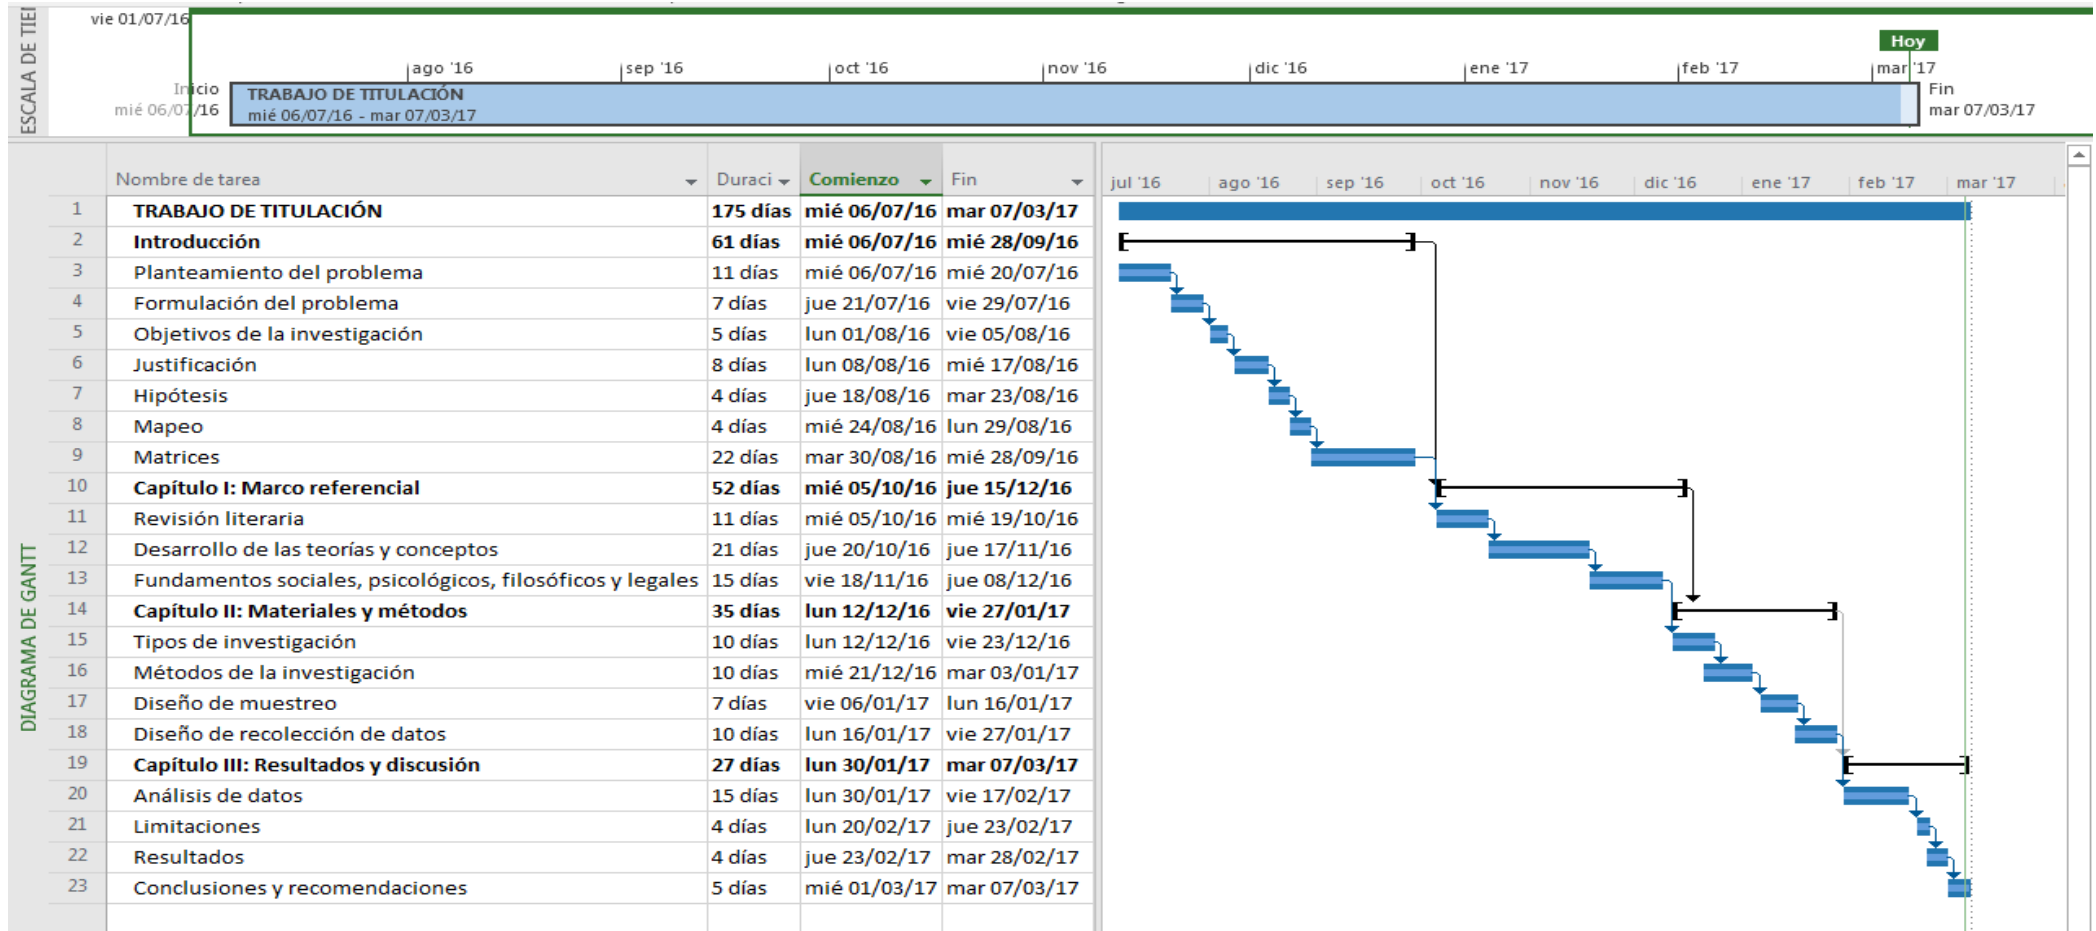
ESCALA DE TIE

vie 01/07/16

Hoy

ago '16 | sep '16 | oct '16 | nov '16 | dic '16 | ene '17 | feb '17 | mar '17

Inicio
mié 06/07/16

TRABAJO DE TITULACIÓN
mié 06/07/16 - mar 07/03/17

Fin
mar 07/03/17

DIAGRAMA DE GANTT

| | Nombre de tarea | Duraci | Comienzo | Fin |
|---|---|---|---|---|
| 1 | TRABAJO DE TITULACIÓN | 175 días | mié 06/07/16 | mar 07/03/17 |
| 2 | Introducción | 61 días | mié 06/07/16 | mié 28/09/16 |
| 3 | Planteamiento del problema | 11 días | mié 06/07/16 | mié 20/07/16 |
| 4 | Formulación del problema | 7 días | jue 21/07/16 | vie 29/07/16 |
| 5 | Objetivos de la investigación | 5 días | lun 01/08/16 | vie 05/08/16 |
| 6 | Justificación | 8 días | lun 08/08/16 | mié 17/08/16 |
| 7 | Hipótesis | 4 días | jue 18/08/16 | mar 23/08/16 |
| 8 | Mapeo | 4 días | mié 24/08/16 | lun 29/08/16 |
| 9 | Matrices | 22 días | mar 30/08/16 | mié 28/09/16 |
| 10 | Capítulo I: Marco referencial | 52 días | mié 05/10/16 | jue 15/12/16 |
| 11 | Revisión literaria | 11 días | mié 05/10/16 | mié 19/10/16 |
| 12 | Desarrollo de las teorías y conceptos | 21 días | jue 20/10/16 | jue 17/11/16 |
| 13 | Fundamentos sociales, psicológicos, filosóficos y legales | 15 días | vie 18/11/16 | jue 08/12/16 |
| 14 | Capítulo II: Materiales y métodos | 35 días | lun 12/12/16 | vie 27/01/17 |
| 15 | Tipos de investigación | 10 días | lun 12/12/16 | vie 23/12/16 |
| 16 | Métodos de la investigación | 10 días | mié 21/12/16 | mar 03/01/17 |
| 17 | Diseño de muestreo | 7 días | vie 06/01/17 | lun 16/01/17 |
| 18 | Diseño de recolección de datos | 10 días | lun 16/01/17 | vie 27/01/17 |
| 19 | Capítulo III: Resultados y discusión | 27 días | lun 30/01/17 | mar 07/03/17 |
| 20 | Análisis de datos | 15 días | lun 30/01/17 | vie 17/02/17 |
| 21 | Limitaciones | 4 días | lun 20/02/17 | jue 23/02/17 |
| 22 | Resultados | 4 días | jue 23/02/17 | mar 28/02/17 |
| 23 | Conclusiones y recomendaciones | 5 días | mié 01/03/17 | mar 07/03/17 |

jul '16 | ago '16 | sep '16 | oct '16 | nov '16 | dic '16 | ene '17 | feb '17 | mar '17